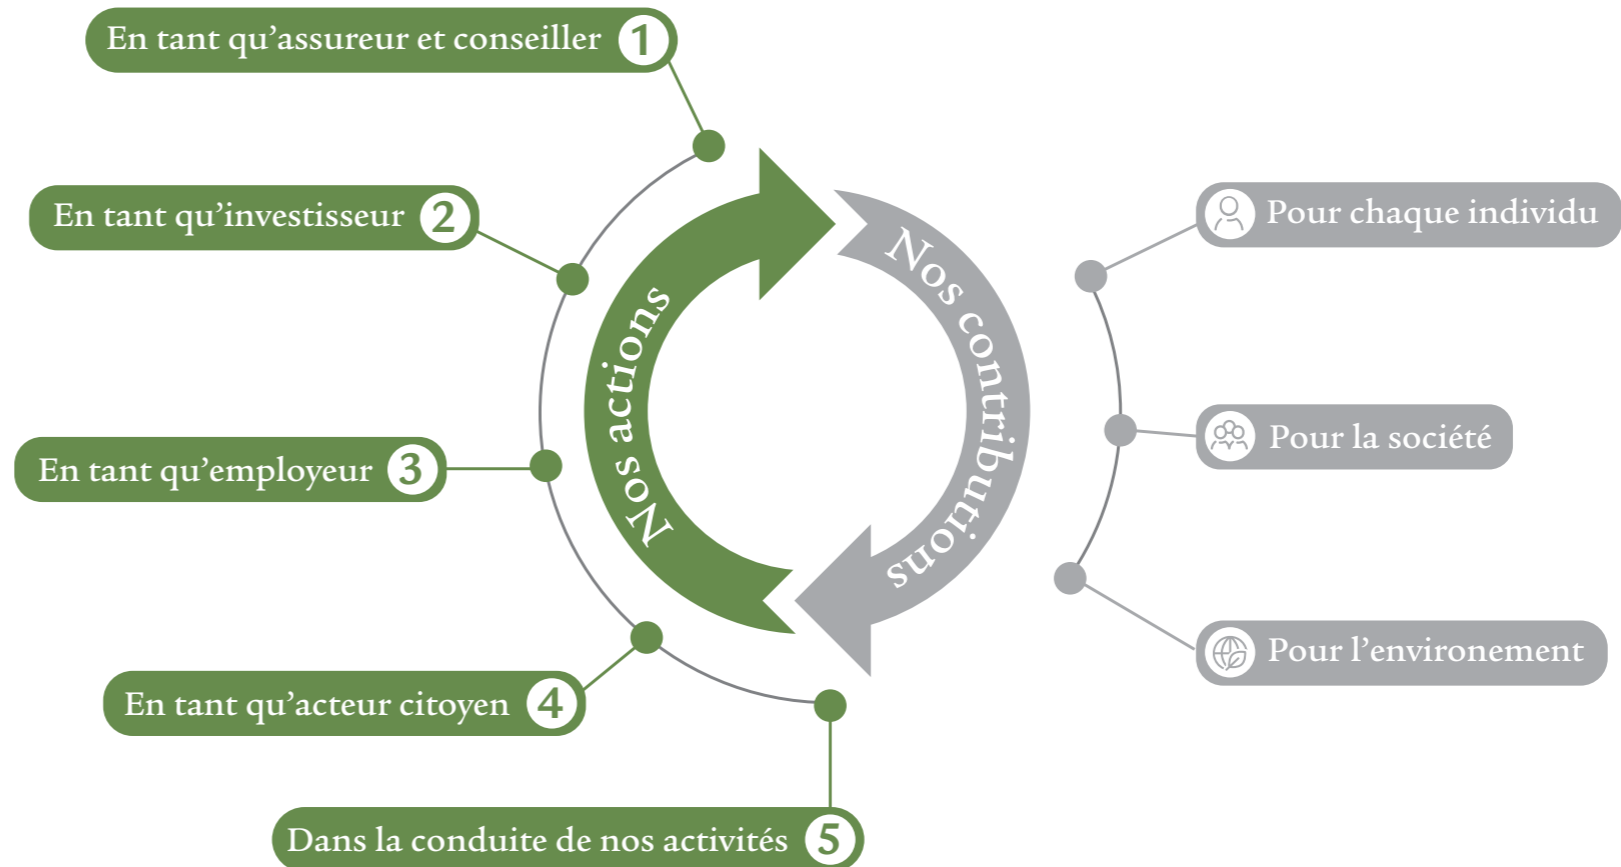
En tant qu’assureur et conseiller 1

En tant qu’investisseur 2

En tant qu’employeur 3

En tant qu’acteur citoyen 4

Dans la conduite de nos activités 5

Nos actions

Nos contributions

Pour chaque individu

Pour la société

Pour l’environement